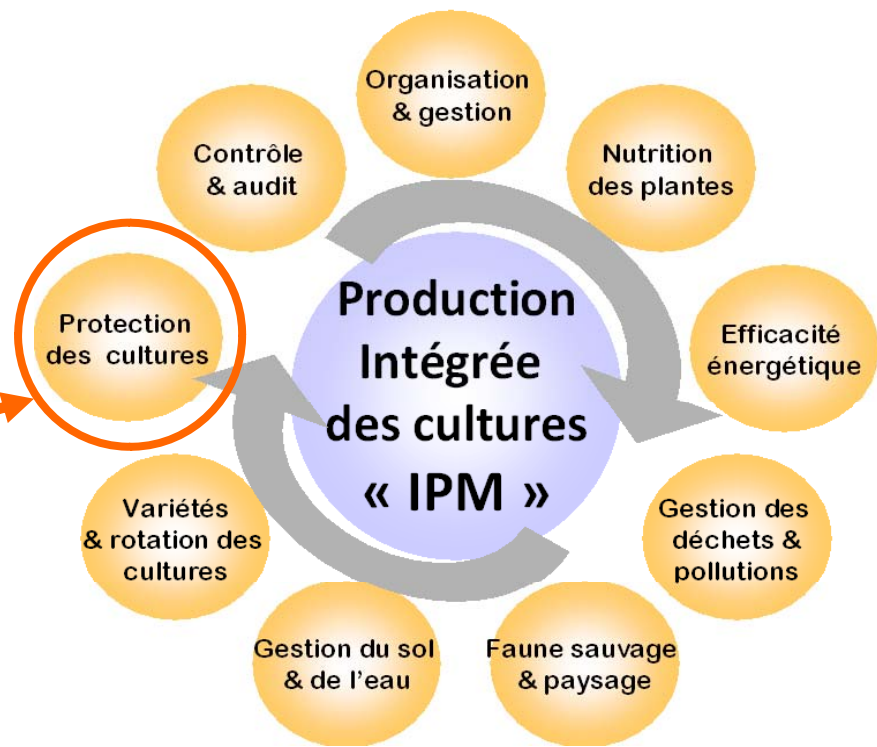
Organisation & gestion

Nutrition des plantes

Efficacité énergétique

Gestion des déchets & pollutions

Faune sauvage & paysage

Gestion du sol & de l'eau

Variétés & rotation des cultures

Protection des cultures

Contrôle & audit

Production Intégrée des cultures « IPM »